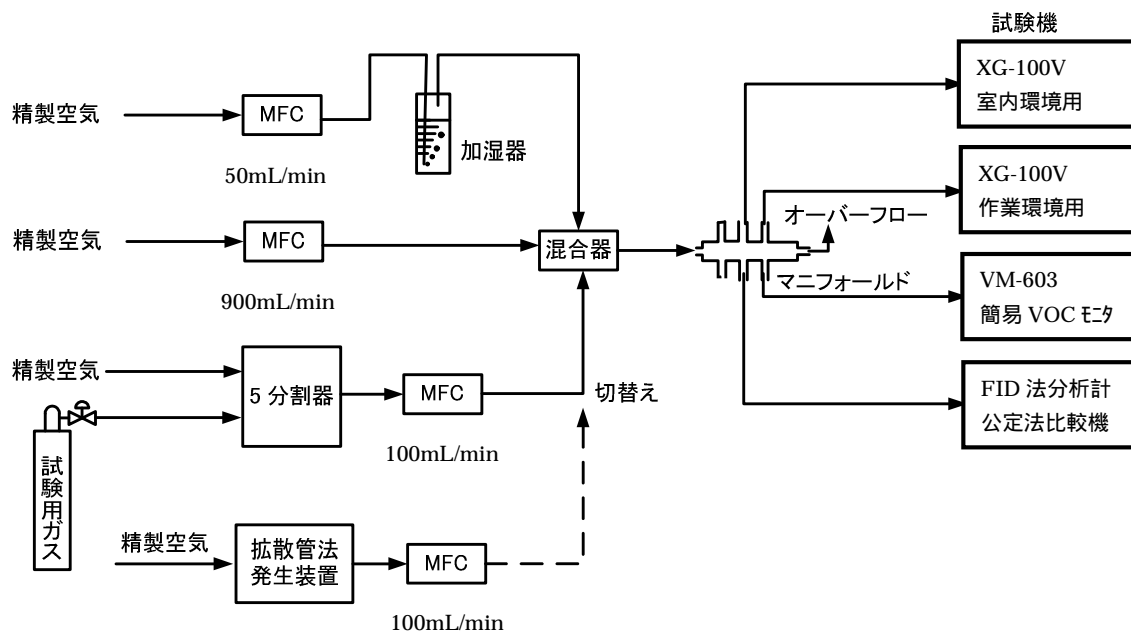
試験機

精製空気

MFC

加湿器

50mL/min

XG-100V
室内環境用

XG-100V
作業環境用

オーバーフロー

精製空気

MFC

混合器

900mL/min

マニフォールド

VM-603
簡易 VOC モニタ

精製空気

5 分割器

MFC

切替え

試験用ガス

100mL/min

FID 法分析計
公定法比較機

精製空気

拡散管法
発生装置

MFC

100mL/min